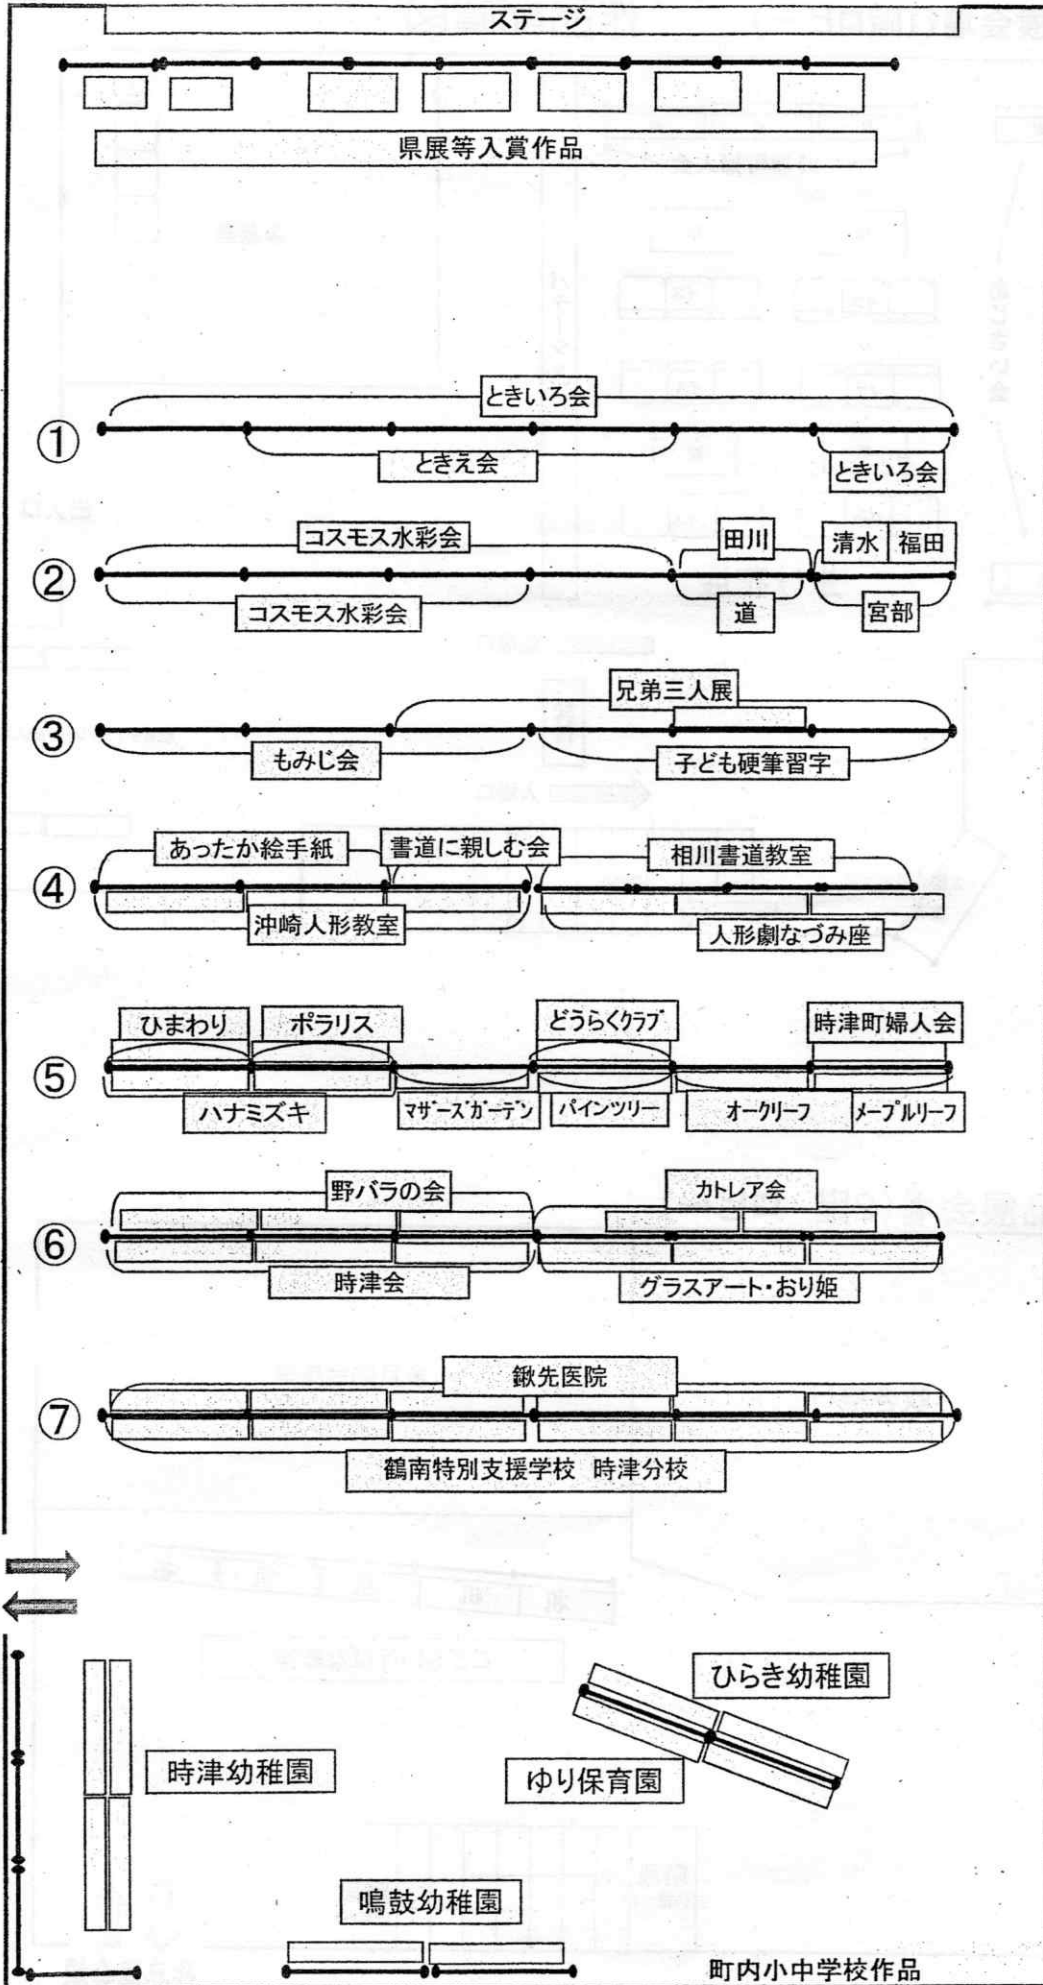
ステージ

県展等入賞作品

①
ときいろ会
ときえ会
ときいろ会

②
コスモス水彩会
田川
清水
福田
コスモス水彩会
道
宮部

③
兄弟三人展
もみじ会
子ども硬筆習字

④
あったか絵手紙
書道に親しむ会
相川書道教室
沖崎人形教室
人形劇なづみ座

⑤
ひまわり
ポラリス
どうらくクラブ
時津町婦人会
ハナミズキ
マザーズガーデン
パインツリー
オークリーフ
メープルリーフ

⑥
野バラの会
カトレア会
時津会
グラスアート・おり姫

⑦
鍬先医院
鶴南特別支援学校 時津分校

ひらき幼稚園
時津幼稚園
ゆり保育園
鳴鼓幼稚園
町内小中学校作品